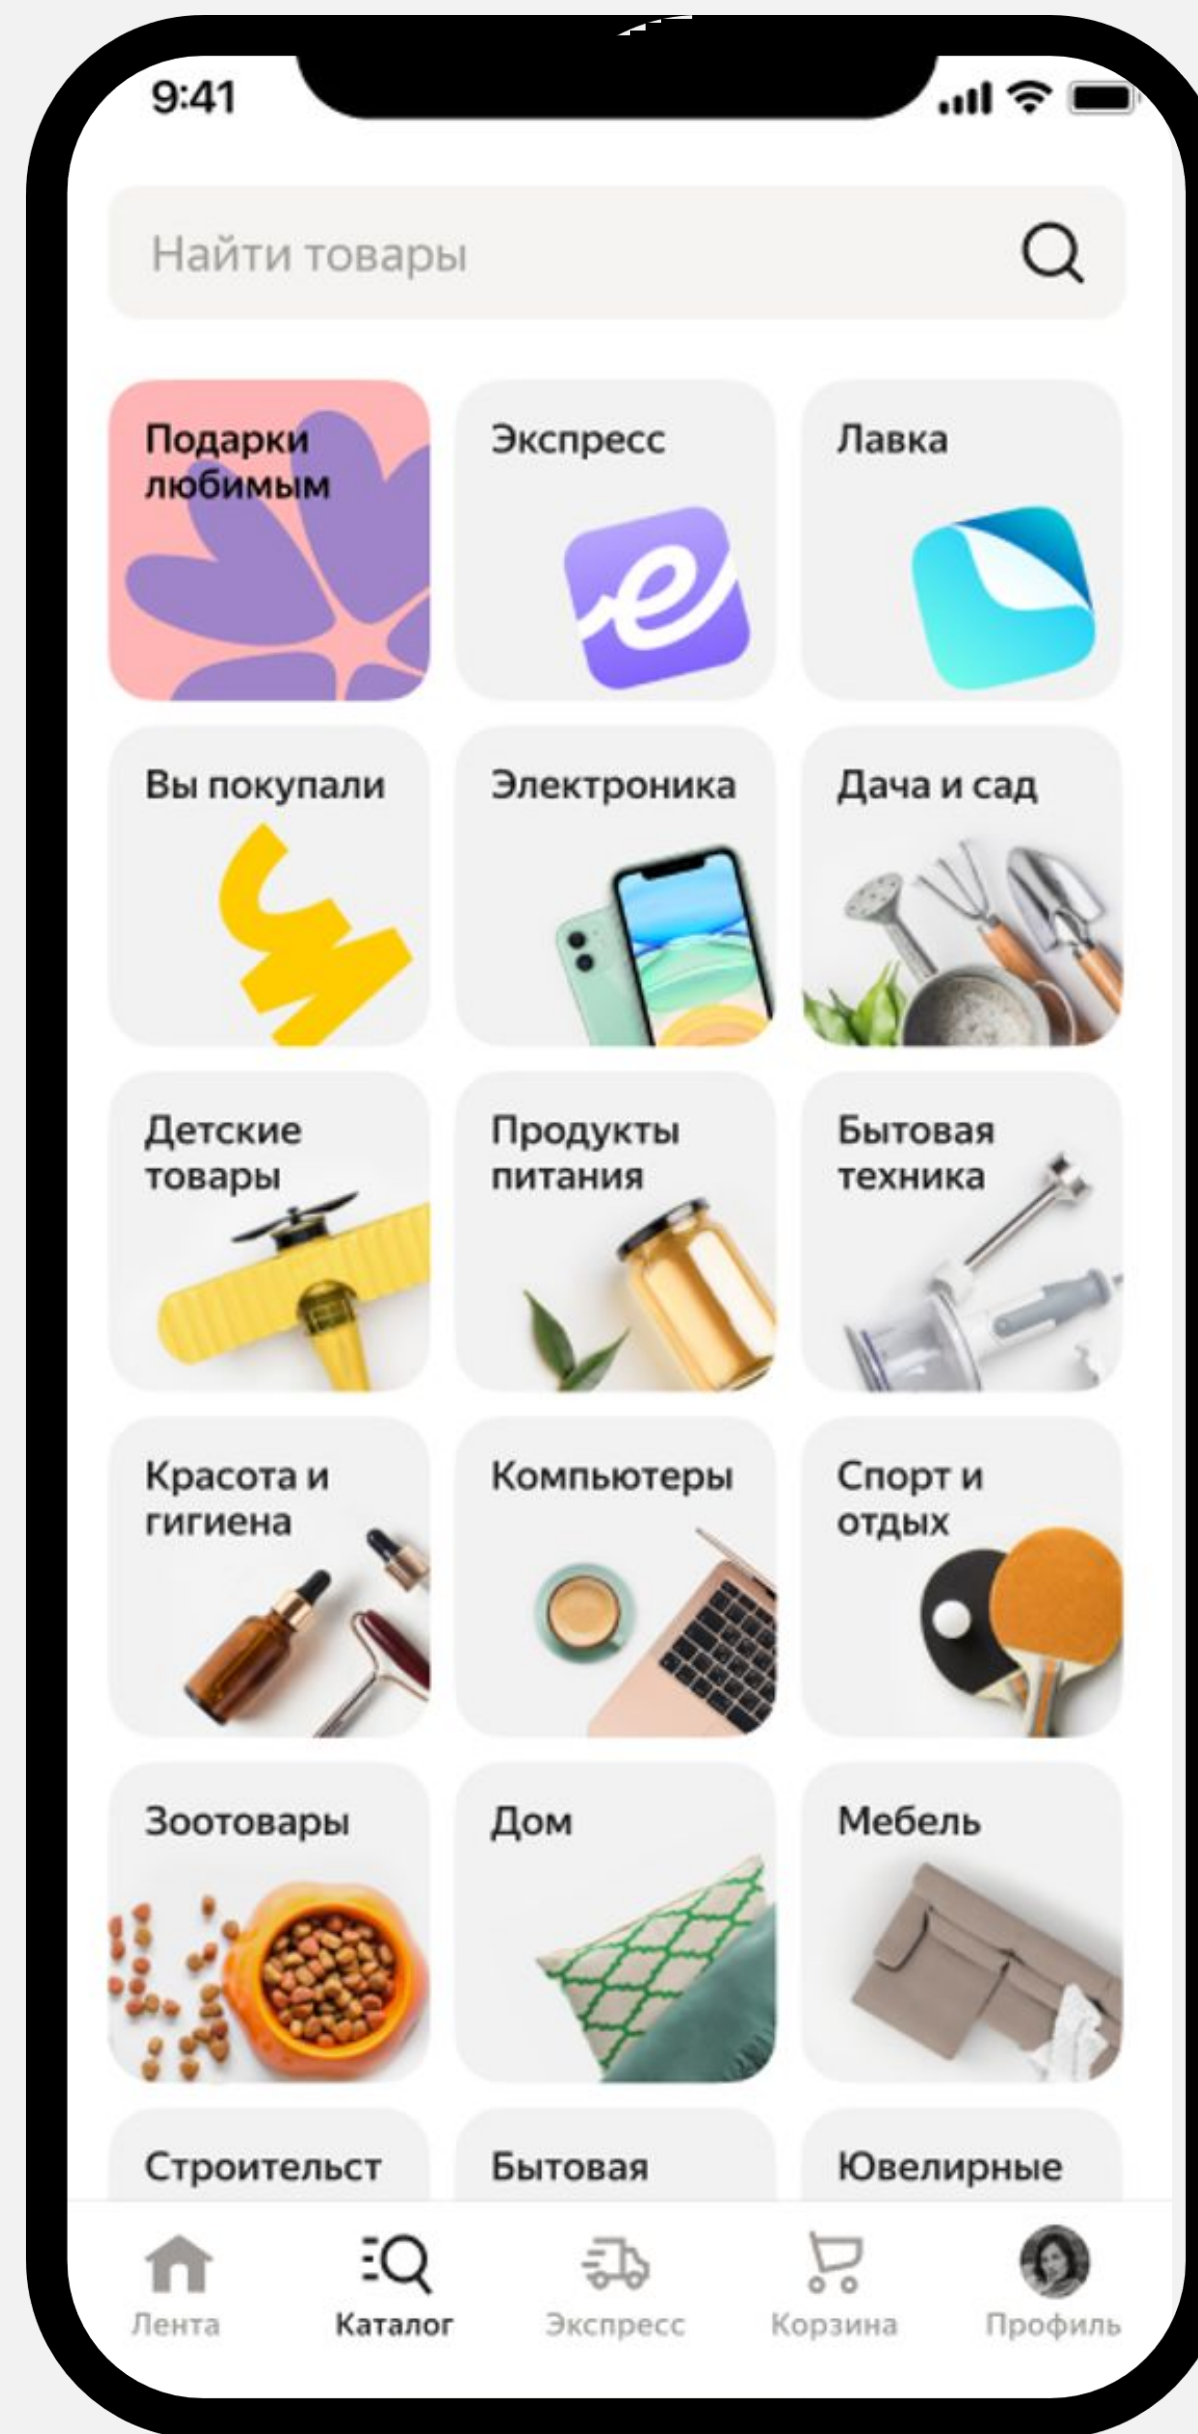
9:41

Найти товары

Подарки любимым

Экспресс

Лавка

Вы покупали

Электроника

Дача и сад

Детские товары

Продукты питания

Бытовая техника

Красота и гигиена

Компьютеры

Спорт и отдых

Зоотовары

Дом

Мебель

Строительст

Бытовая

Ювелирные

Лента

Каталог

Экспресс

Корзина

Профиль